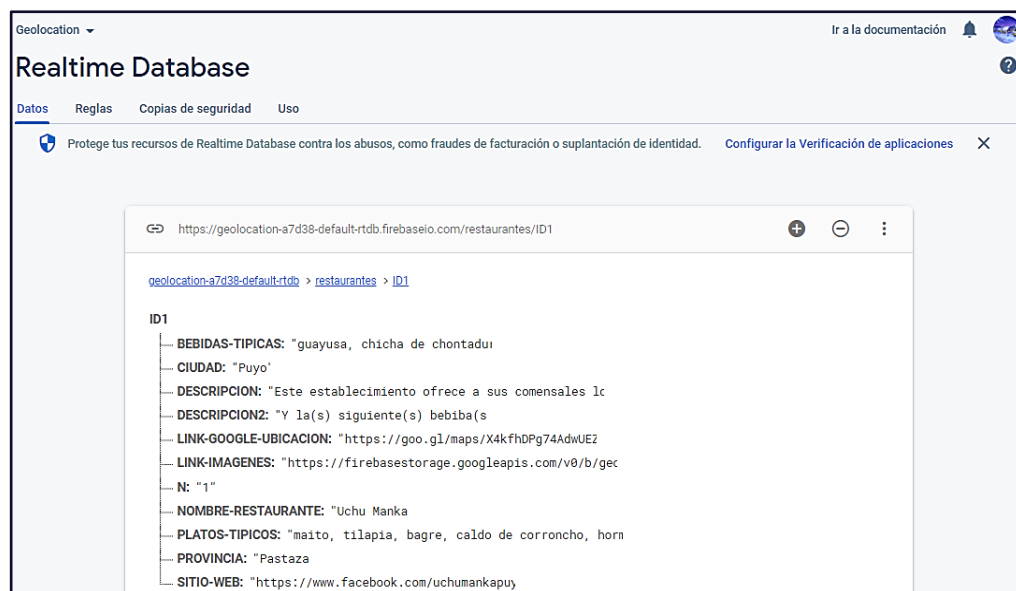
Geolocation ▾

Ir a la documentación

Realtime Database

Datos Reglas Copias de seguridad Uso

Protege tus recursos de Realtime Database contra los abusos, como fraudes de facturación o suplantación de identidad. Configurar la Verificación de aplicaciones

https://geolocation-a7d38-default-rtdb.firebaseio.com/restaurantes/ID1

geolocation-a7d38-default-rtdb > restaurantes > ID1

ID1
BEBIDAS-TIPICAS: "guayusa, chicha de chontadu
CIUDAD: "Puyo'
DESCRIPCION: "Este establecimiento ofrece a sus comensales lc
DESCRIPCION2: "Y la(s) siguiente(s) bebiba(s
LINK-GOOGLE-UBICACION: "https://goo.gl/maps/X4kfhDPg74AdwUEZ
LINK-IMAGENES: "https://firebasestorage.googleapis.com/v0/b/gec
N: "1"
NOMBRE-RESTAURANTE: "Uchu Manka
PLATOS-TIPICOS: "maito, tilapia, bagre, caldo de corroncho, horm
PROVINCIA: "Pastaza
SITIO-WEB: "https://www.facebook.com/uchumankapuy